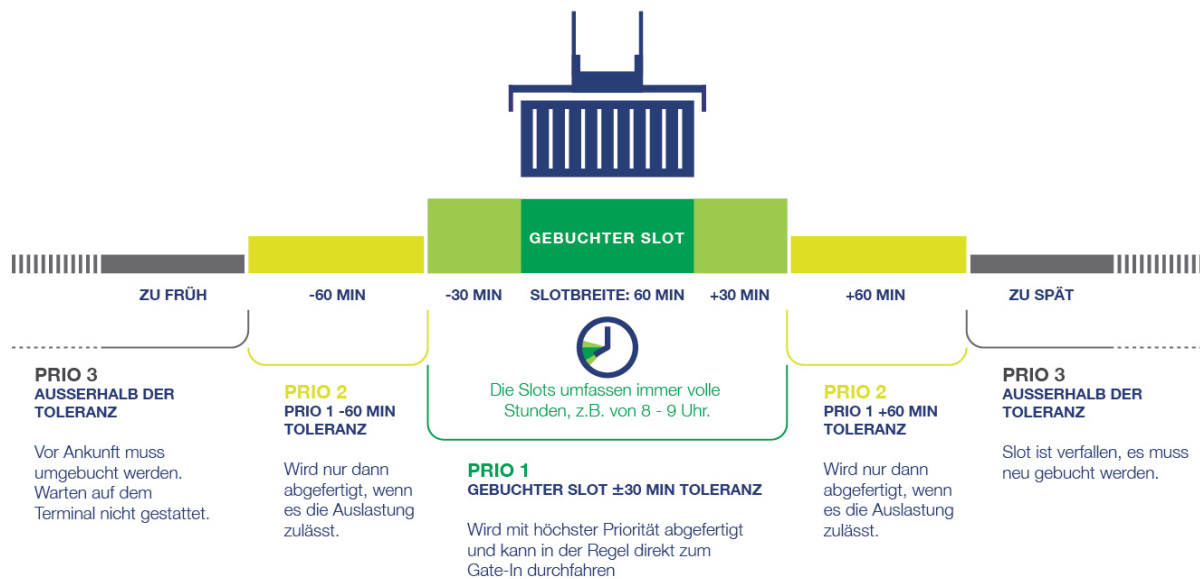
GEBUCHTER SLOT

ZU FRÜH

-60 MIN

-30 MIN

SLOTBREITE: 60 MIN

+30 MIN

+60 MIN

ZU SPÄT

PRIO 3
AUSSERHALB DER TOLERANZ

Vor Ankunft muss umgebucht werden. Warten auf dem Terminal nicht gestattet.

PRIO 2
PRIO 1 -60 MIN TOLERANZ

Wird nur dann abgefertigt, wenn es die Auslastung zulässt.

Die Slots umfassen immer volle Stunden, z.B. von 8 - 9 Uhr.

PRIO 1
GEBUCHTER SLOT ±30 MIN TOLERANZ

Wird mit höchster Priorität abgefertigt und kann in der Regel direkt zum Gate-In durchfahren

PRIO 2
PRIO 1 +60 MIN TOLERANZ

Wird nur dann abgefertigt, wenn es die Auslastung zulässt.

PRIO 3
AUSSERHALB DER TOLERANZ

Slot ist verfallen, es muss neu gebucht werden.